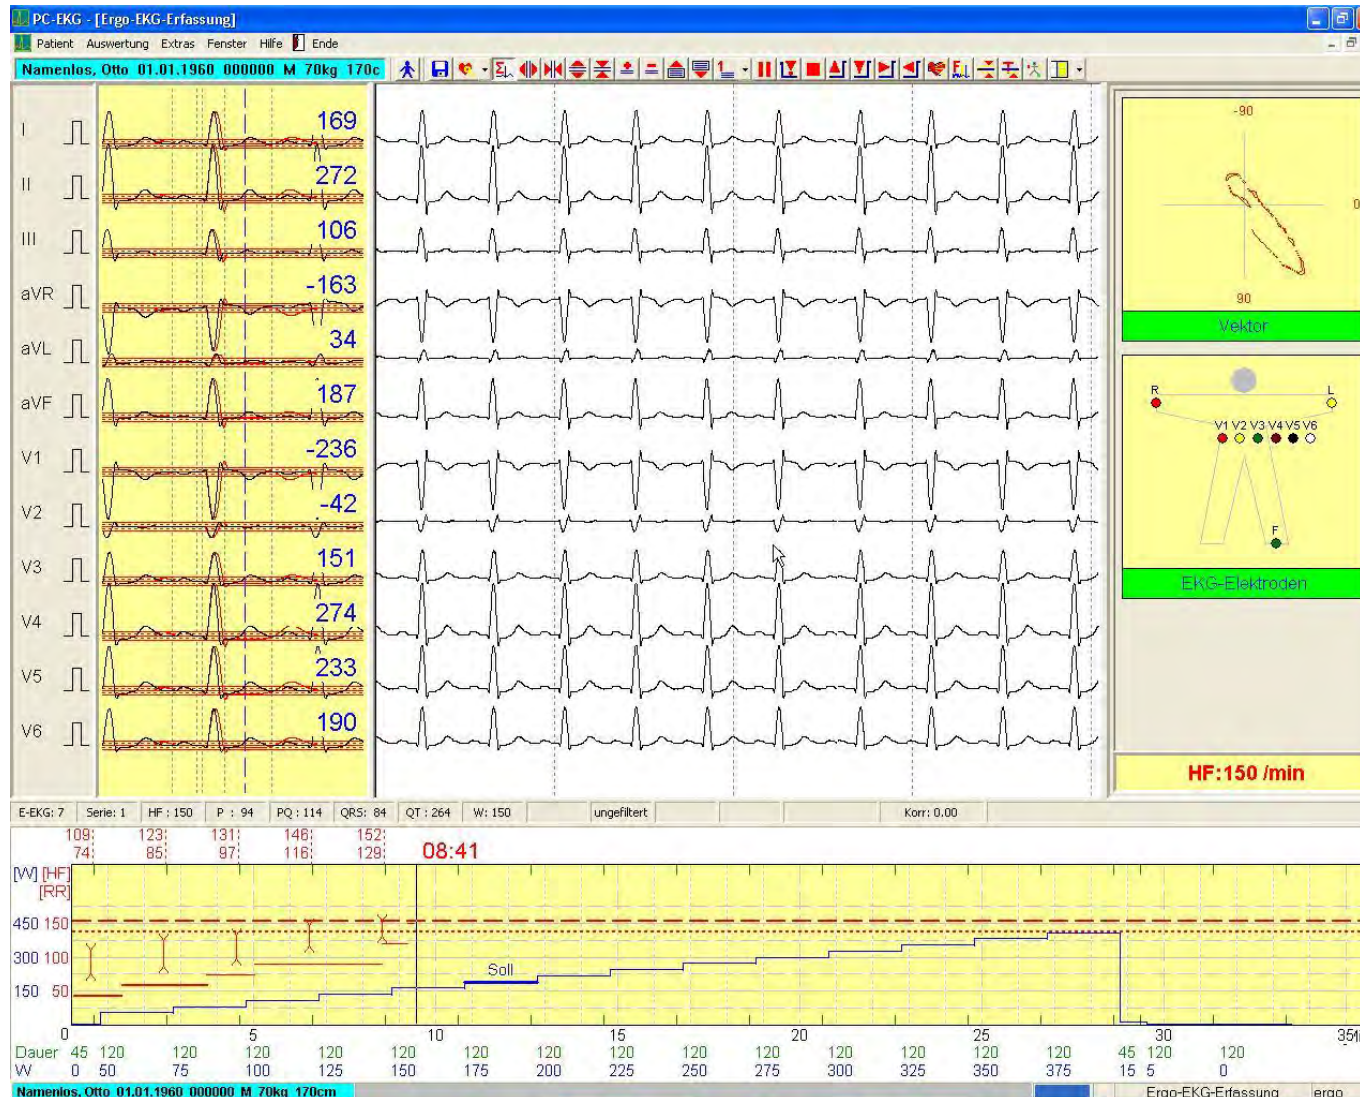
PC-EKG - [Ergo-EKG-Erfassung]

Patient Auswertung Extras Fenster Hilfe Ende

Namenlos, Otto 01.01.1960 000000 M 70kg 170c

I 169
II 272
III 106
aVR -163
aVL 34
aVF 187
V1 -236
V2 -42
V3 151
V4 274
V5 233
V6 190

-90
0
90
Vektor

R L
V1 V2 V3 V4 V5 V6
F
EKG-Elektroden

HF:150 /min

E-EKG: 7 | Serie: 1 | HF: 150 | P: 94 | PQ: 114 | QRS: 84 | QT: 264 | W: 150 | ungefiltert | Korr: 0.00

109 74 | 123 85 | 131 97 | 146 116 | 152 129 | 08:41

[W] [HF] [RR]
450 150
300 100
150 50
0

Soll

5 10 15 20 25 30 35

Dauer 45 120 120 120 120 120 120 120 120 120 120 120 120 120 45 120 120
W 0 50 75 100 125 150 175 200 225 250 275 300 325 350 375 15 5 0

Namenlos, Otto 01.01.1960 000000 M 70kg 170cm

Ergo-EKG-Erfassung ergo